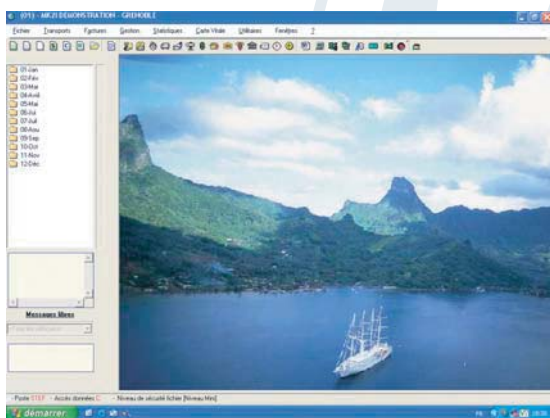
(01) - MK21 DEMONSTRATION - GRENOBLE

Fichier Transports Factures Gestion Statistiques Carte Vitale Utilitaires Fenêtres ?

01-Jan
02-Fév
03-Mar
04-Avril
05-Mai
06-Jui
07-Jul
08-Aou
09-Sep
10-Oct
11-Nov
12-Déc

Messages libres

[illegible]

- Poste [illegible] - Accès données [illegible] - Niveau de sécurité fichier [Niveau Mini]

démarrer